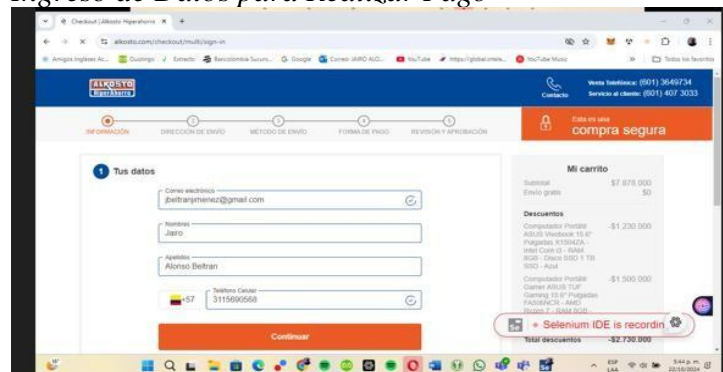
Ingreso de Datos para Realizar Pago

Checkout | Alkosto Hiperahorro ×

alkosto.com/checkout/multi/sign-in

Amigos Ingleses Ac... Duolingo Extracto Bancolombia Sucurs... Google Correo JAIRO ALO... YouTube https://global.smele... YouTube Music Todos los favoritos

ALKOSTO HiperAhorro

Contacto

Venta Telefónica: (601) 3649734
Servicio al cliente: (601) 407 3033

INFORMACIÓN DIRECCIÓN DE ENVÍO MÉTODO DE ENVÍO FORMA DE PAGO REVISIÓN Y APROBACIÓN

Esta es una compra segura

1 Tus datos

Correo electrónico
jbeltranjimenez@gmail.com

Nombres
Jairo

Apellidos
Alonso Beltran

+57 Teléfono Celular
3115690568

Continuar

Mi carrito

Subtotal $7.878.000
Envío gratis $0

Descuentos

Computador Portátil ASUS Vivobook 15.6" Pulgadas X1504ZA - Intel Core i3 - RAM 8GB - Disco SSD 1 TB SSD - Azul -$1.230.000

Computador Portátil Gamer ASUS TUF Gaming 15.6" Pulgadas FA506NCR - AMD Ryzen 7 - RAM 8GB -$1.500.000

Selenium IDE is recordin

Total descuentos -$2.730.000

ESP LAA 5:44 p. m. 22/10/2024